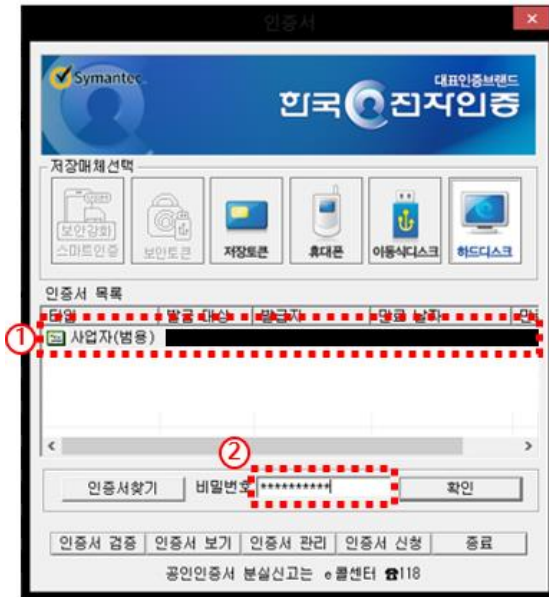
인증서

Symantec.

대표인증브랜드

한국전자인증

저장매체선택

보안강화 스마트인증

보안토큰

저장토큰

휴대폰

이동식디스크

하드디스크

인증서 목록

| 타입 | 발급 대상 | 발급자 | 만료 날짜 | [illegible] |
|---|---|---|---|---|
| 사업자(범용) | | | | |

①

②

인증서찾기

비밀번호 **********

확인

인증서 검증

인증서 보기

인증서 관리

인증서 신청

종료

공인인증서 분실신고는 e콜센터 ☎118